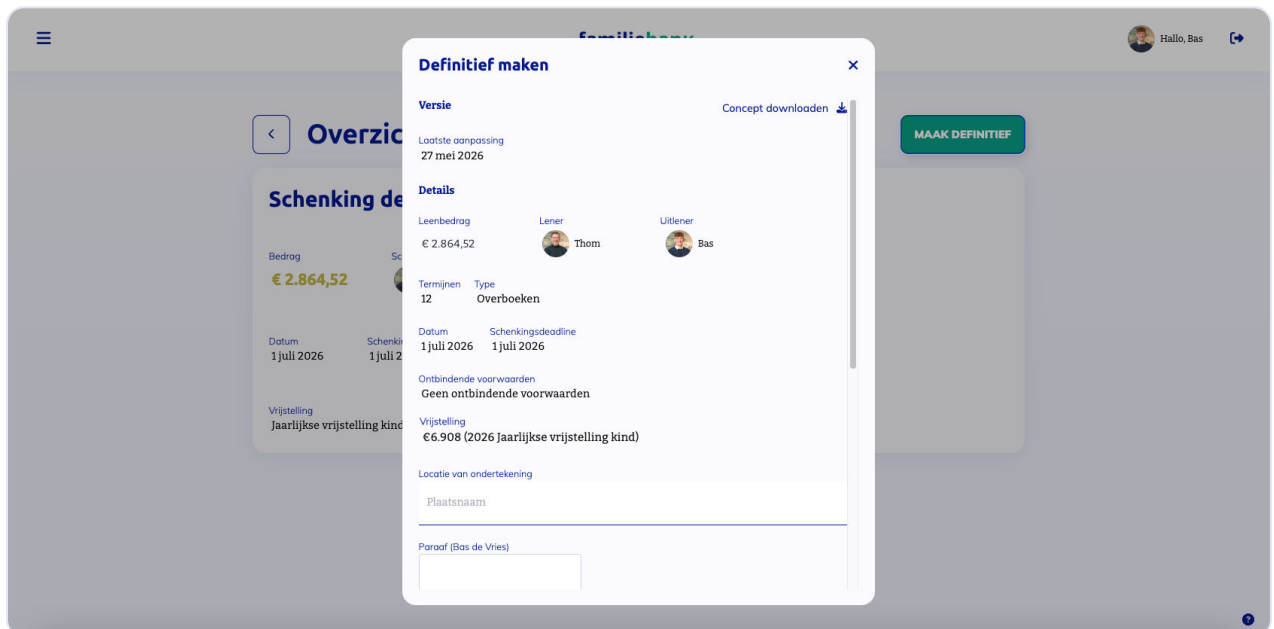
familiebank

Hallo, Bas

Overzic

MAAK DEFINITIEF

Schenking de

Bedrag
€ 2.864,52

Sc

Datum
1 juli 2026

Schenki
1 juli 2

Vrijstelling
Jaarlijkse vrijstelling kind

Definitief maken

×

Versie

Concept downloaden

Laatste aanpassing
27 mei 2026

Details

Leenbedrag
€ 2.864,52

Lener
Thom

Uitlener
Bas

Termijnen
12

Type
Overboeken

Datum
1 juli 2026

Schenkingsdeadline
1 juli 2026

Ontbindende voorwaarden
Geen ontbindende voorwaarden

Vrijstelling
€6.908 (2026 Jaarlijkse vrijstelling kind)

Locatie van ondertekening
Plaatsnaam

Paraaf (Bas de Vries)

?